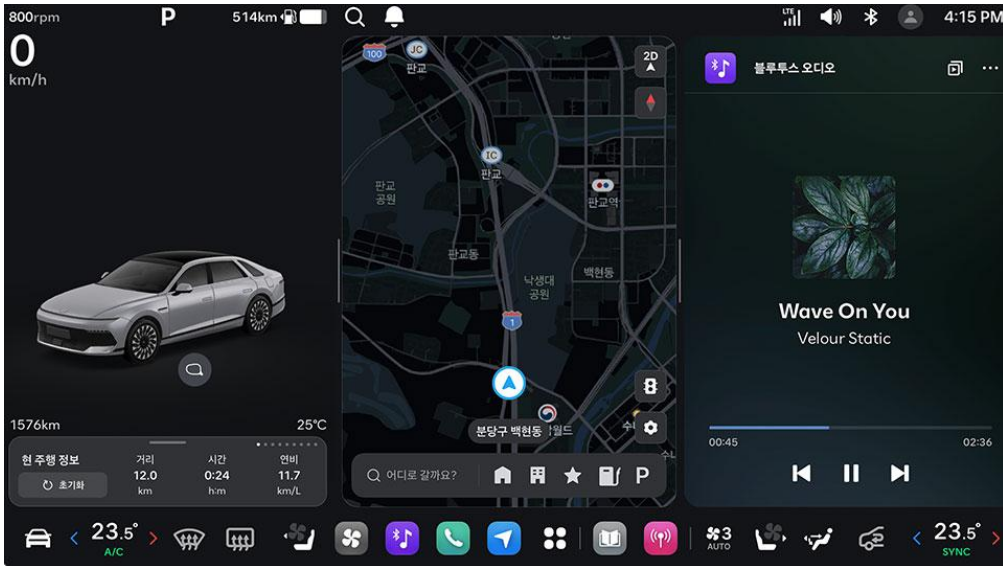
800rpm P 514km

0
km/h

1576km 25°C

현 주행 정보
초기화

| 거리 | 시간 | 연비 |
|---|---|---|
| 12.0 | 0:24 | 11.7 |
| km | h:m | km/L |

100 JC 판교
2D
IC 판교
판교 공원
판교역
판교동
낙생대 공원
백현동
1
분당구 백현동
월드
수
어디로 갈까요?
P

4:15 PM

블루투스 오디오

Wave On You
Velour Static
00:45 02:36

23.5° A/C
3 AUTO
23.5° SYNC